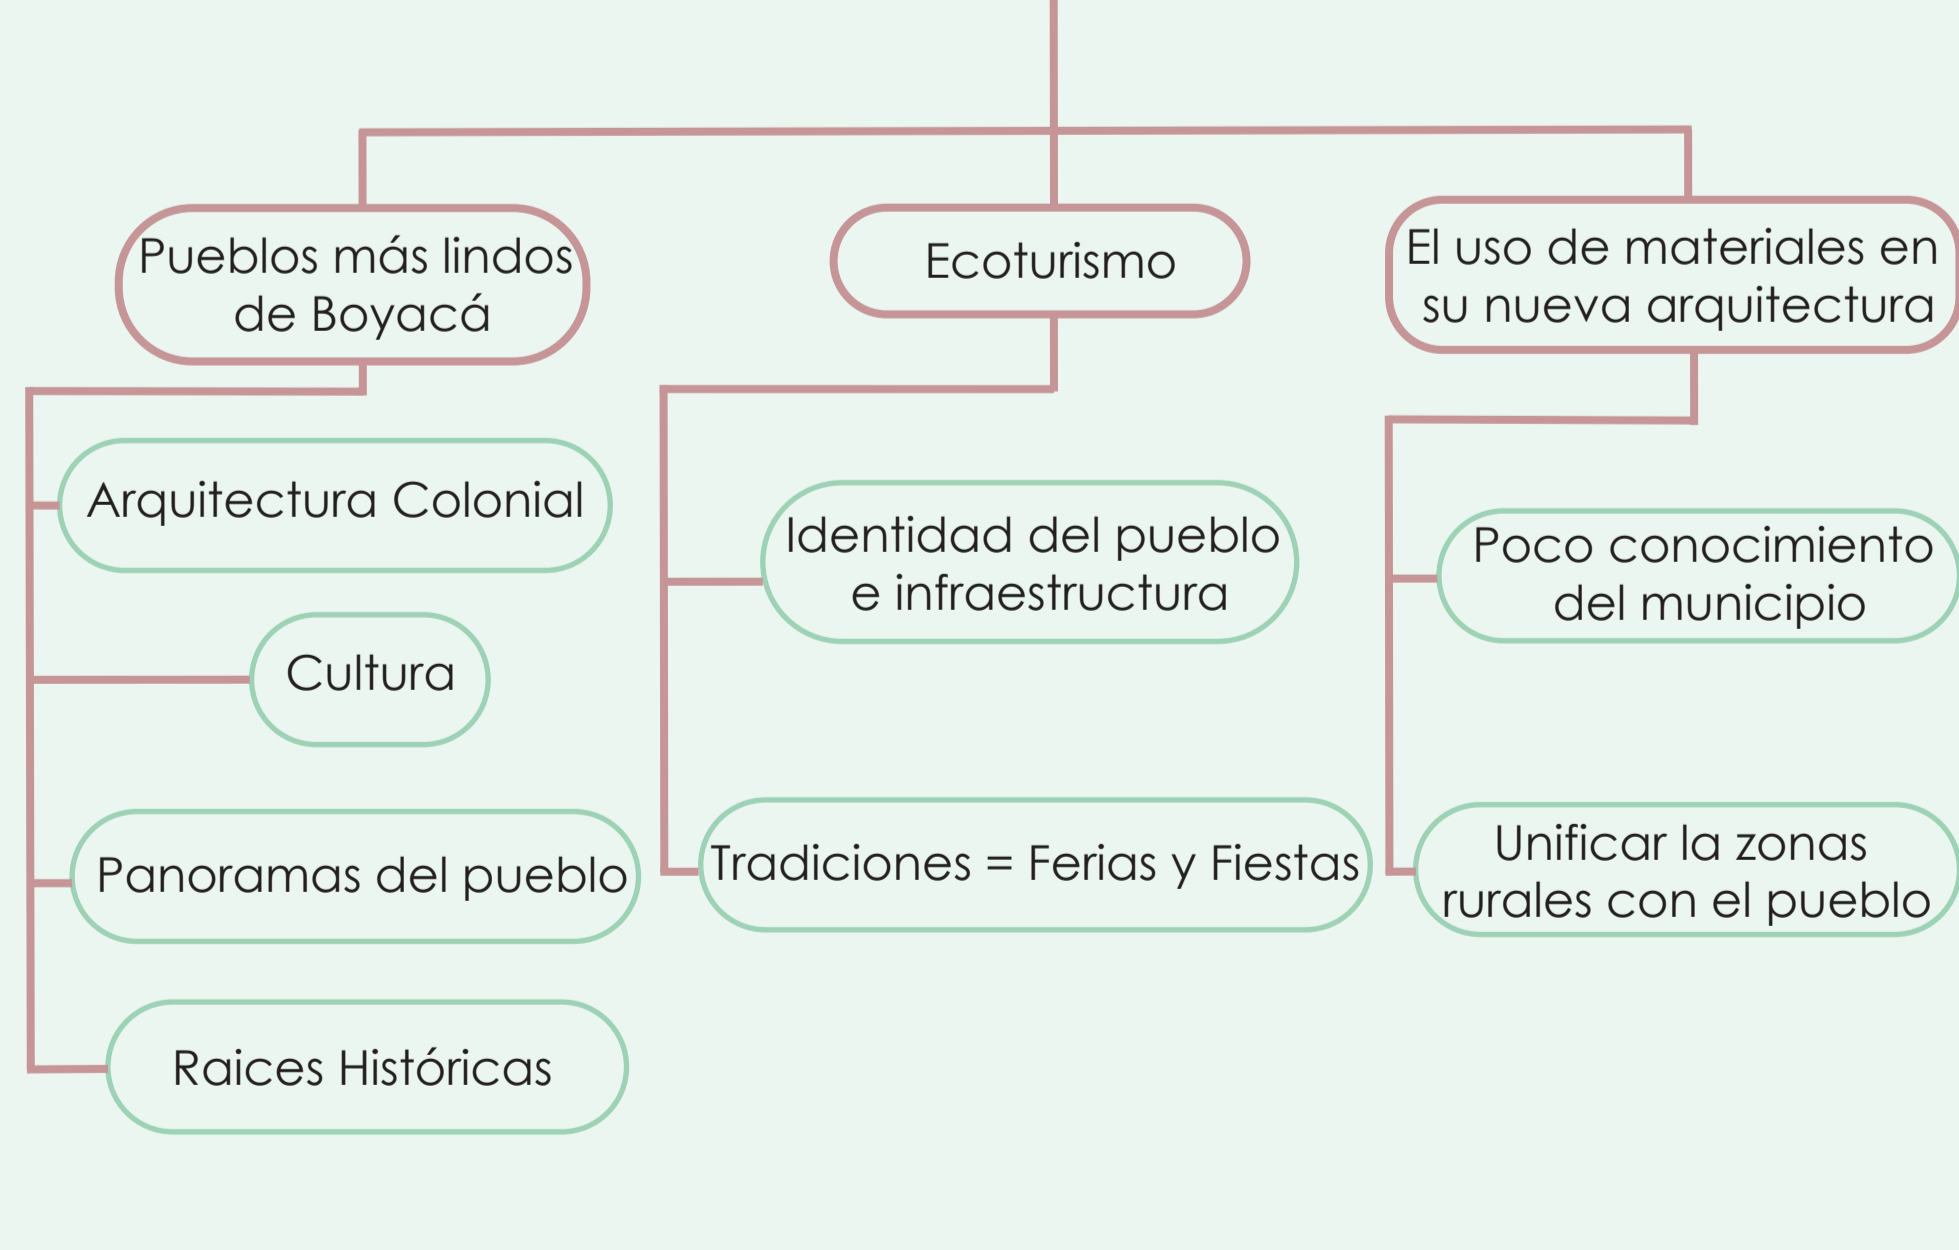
Pueblos más lindos de Boyacá

Arquitectura Colonial

Cultura

Panoramas del pueblo

Raices Históricas

Ecoturismo

Identidad del pueblo e infraestructura

Tradiciones = Ferias y Fiestas

El uso de materiales en su nueva arquitectura

Poco conocimiento del municipio

Unificar la zonas rurales con el pueblo